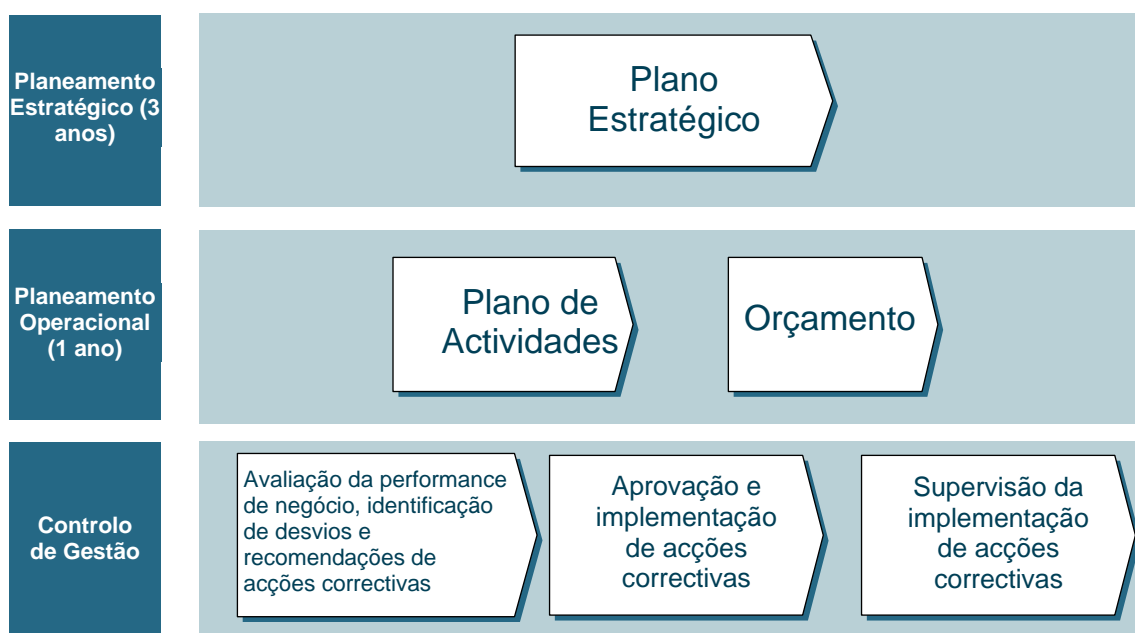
Planeamento Estratégico (3 anos)

Plano Estratégico

Planeamento Operacional (1 ano)

Plano de Actividades

Orçamento

Controlo de Gestão

Avaliação da performance de negócio, identificação de desvios e recomendações de acções correctivas

Aprovação e implementação de acções correctivas

Supervisão da implementação de acções correctivas